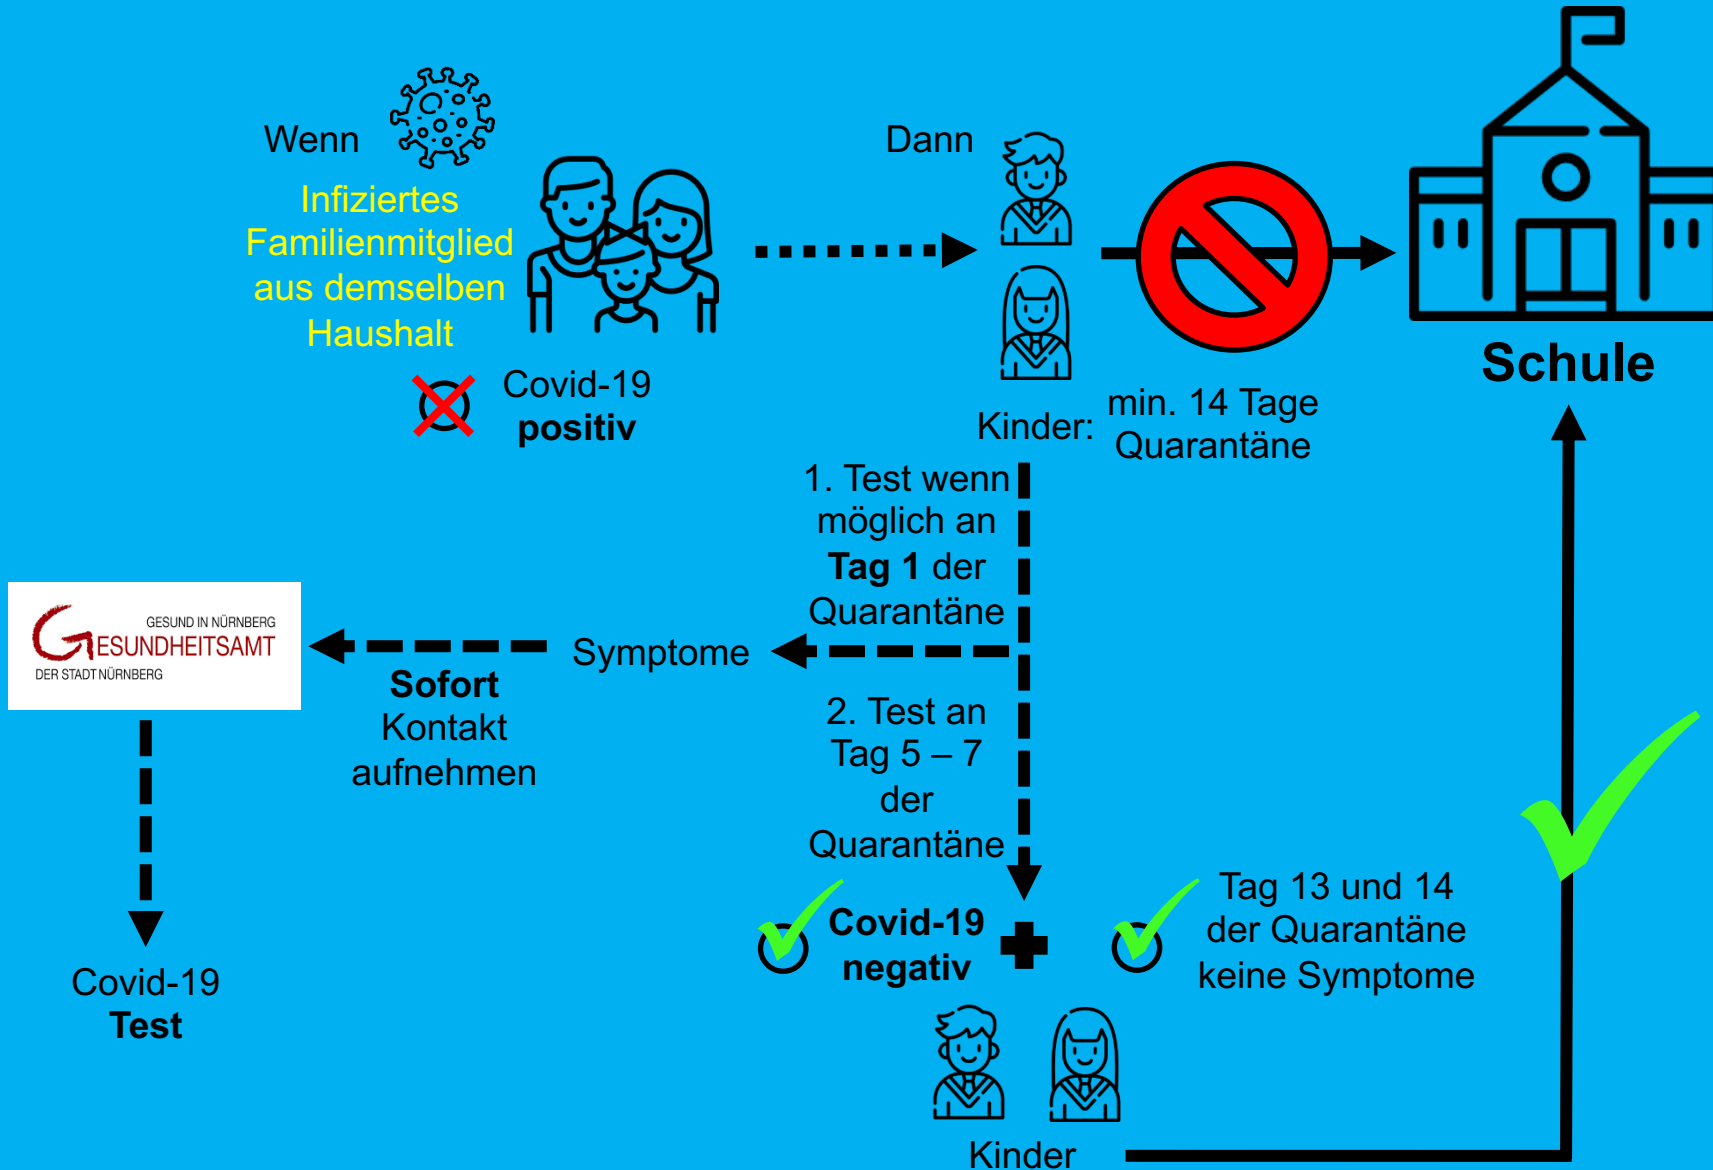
Wenn

Infiziertes Familienmitglied aus demselben Haushalt

Covid-19 **positiv**

Dann

Kinder:

min. 14 Tage Quarantäne

Schule

1. Test wenn möglich an **Tag 1** der Quarantäne

GESUND IN NÜRNBERG
GESUNDHEITSAMT
DER STADT NÜRNBERG

Symptome

**Sofort** Kontakt aufnehmen

2. Test an Tag 5 – 7 der Quarantäne

Covid-19 **Test**

**Covid-19 negativ**

Tag 13 und 14 der Quarantäne keine Symptome

Kinder